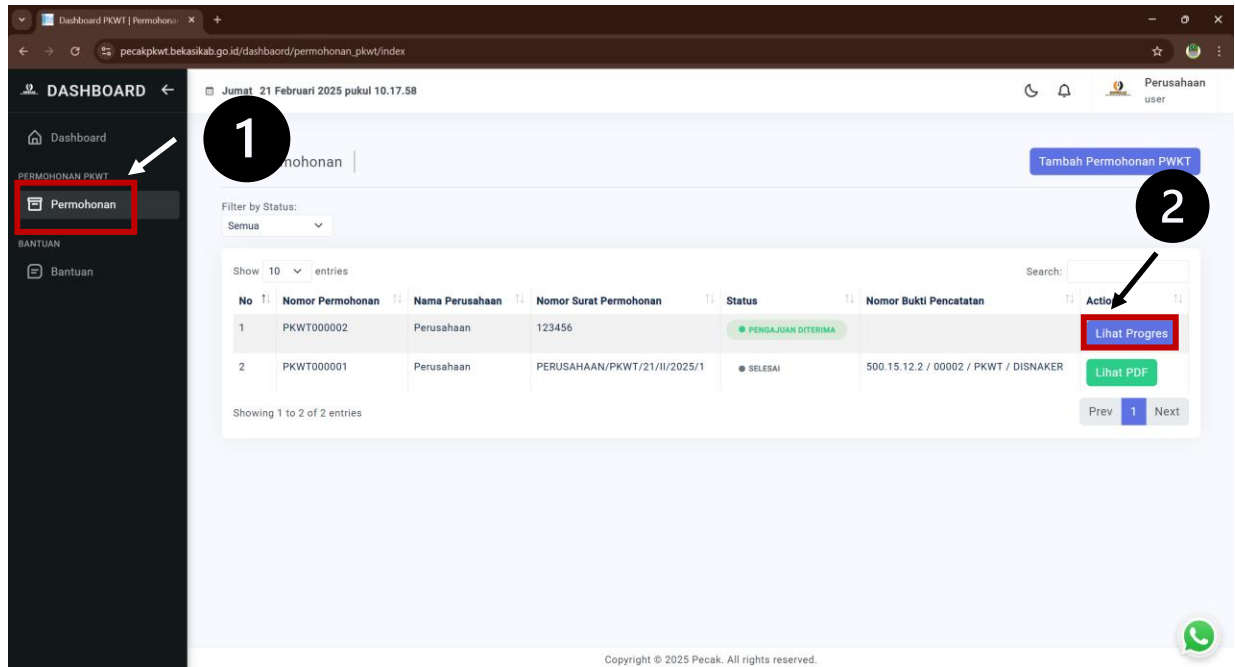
Dashboard PKWT | Permohonan ×  +

pecakpkwt.bekasikab.go.id/dashbaord/permohonan_pkwt/index

DASHBOARD ←

Dashboard

PERMOHONAN PKWT

Permohonan

BANTUAN

Bantuan

Jumat, 21 Februari 2025 pukul 10.17.58

Perusahaan
user

1

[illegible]mohonan

Tambah Permohonan PWKT

2

Filter by Status:
Semua

Show 10 entries

Search:

| No | Nomor Permohonan | Nama Perusahaan | Nomor Surat Permohonan | Status | Nomor Bukti Pencatatan | Actio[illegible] |
|---|---|---|---|---|---|---|
| 1 | PKWT000002 | Perusahaan | 123456 | PENGAJUAN DITERIMA | | Lihat Progres |
| 2 | PKWT000001 | Perusahaan | PERUSAHAAN/PKWT/21/II/2025/1 | SELESAI | 500.15.12.2 / 00002 / PKWT / DISNAKER | Lihat PDF |

Showing 1 to 2 of 2 entries

Prev 1 Next

Copyright © 2025 Pecak. All rights reserved.